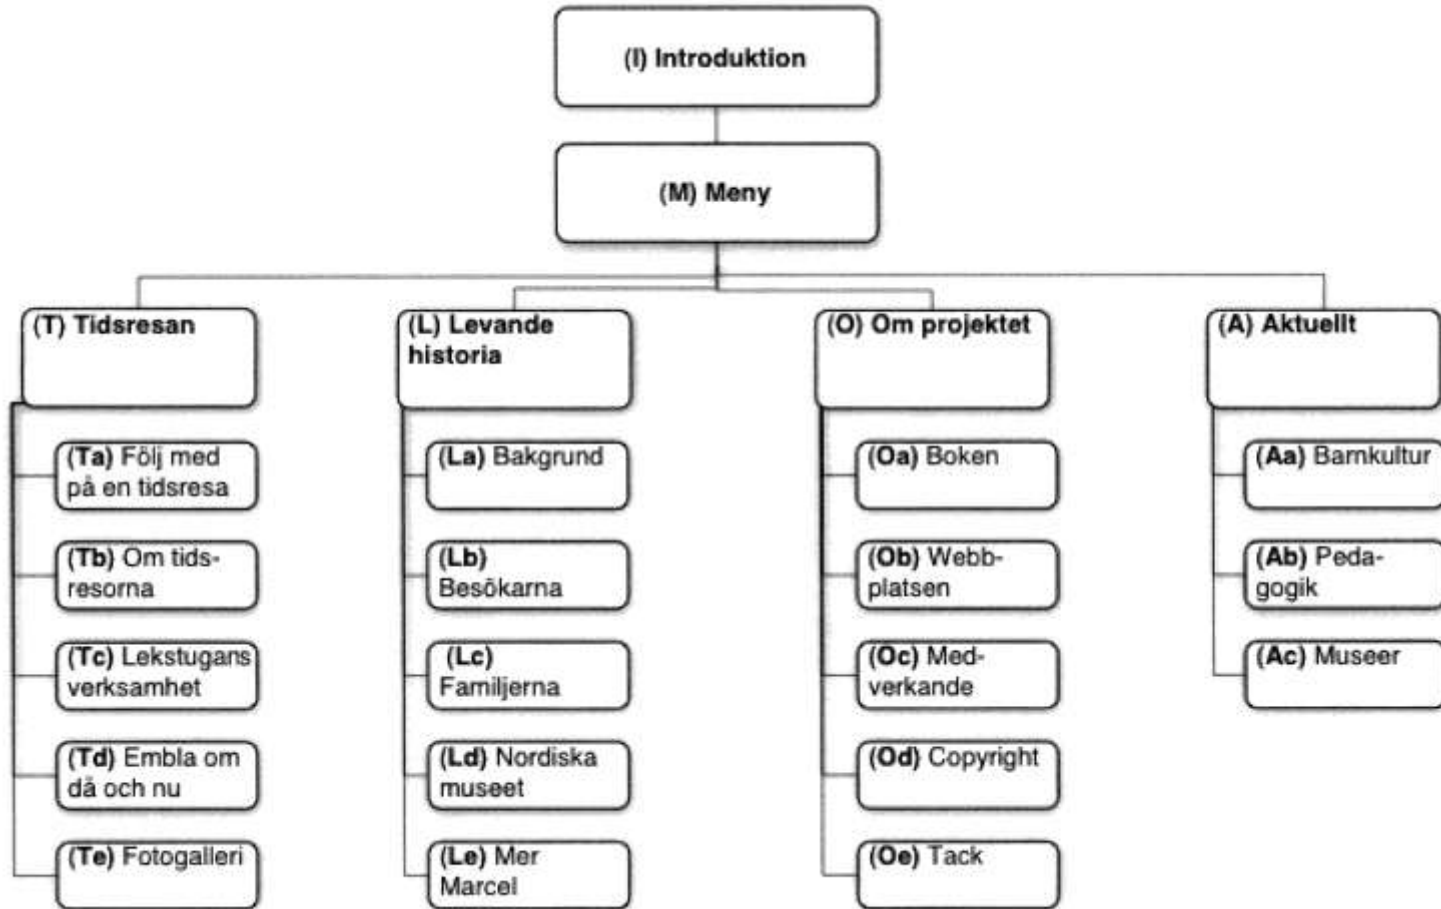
(I) Introduktion

(M) Meny

(T) Tidsresan

(Ta) Följ med på en tidsresa

(Tb) Om tidsresorna

(Tc) Lekstugans verksamhet

(Td) Embla om då och nu

(Te) Fotogalleri

(L) Levande historia

(La) Bakgrund

(Lb) Besökarna

(Lc) Familjerna

(Ld) Nordiska museet

(Le) Mer Marcel

(O) Om projektet

(Oa) Boken

(Ob) Webbplatsen

(Oc) Medverkande

(Od) Copyright

(Oe) Tack

(A) Aktuellt

(Aa) Barnkultur

(Ab) Pedagogik

(Ac) Museer